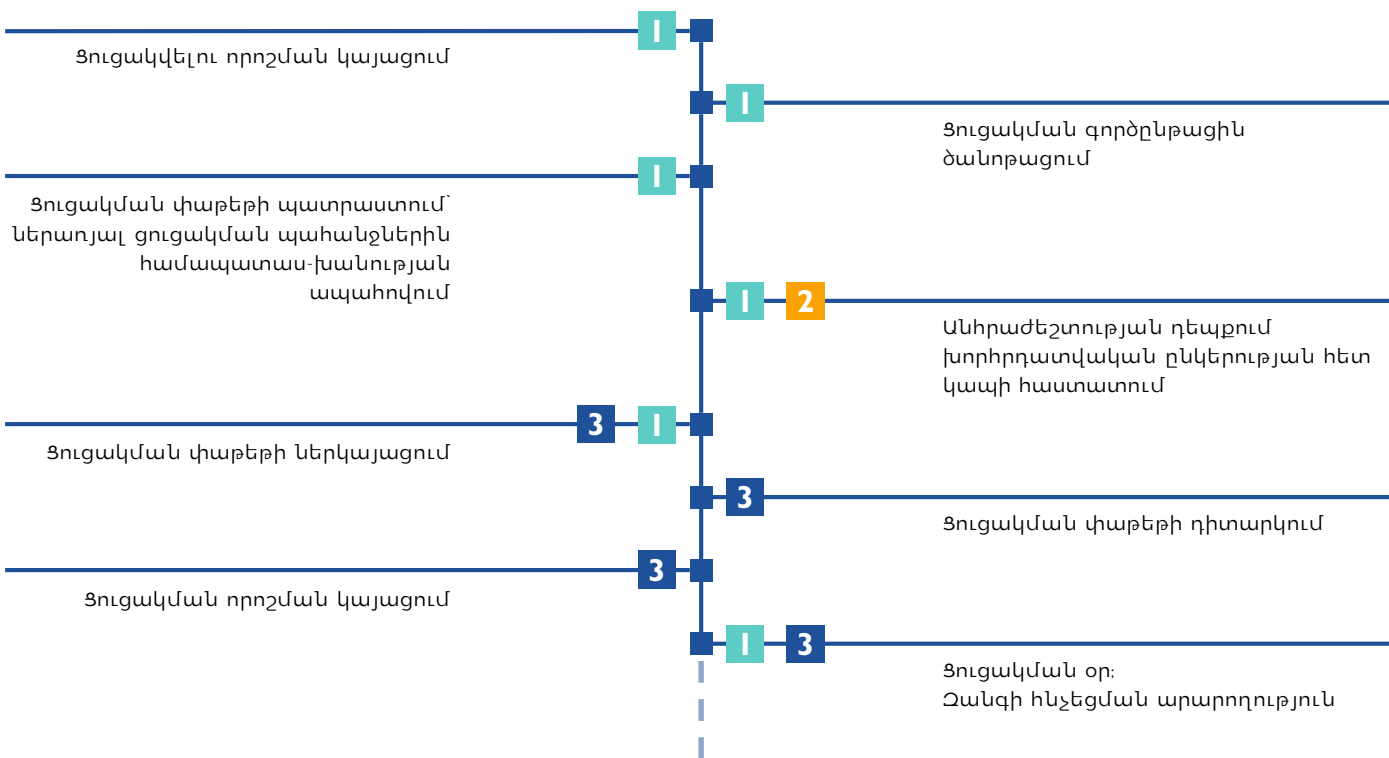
1

Ցուցակվելու որոշման կայացում

1

Ցուցակման գործընթացին ծանոթացում

1

Ցուցակման փաթեթի պատրաստում՝ ներառյալ ցուցակման պահանջներին համապատաս-խանության ապահովում

1 2

Անհրաժեշտության դեպքում խորհրդատվական ընկերության հետ կապի հաստատում

3 1

Ցուցակման փաթեթի ներկայացում

3

Ցուցակման փաթեթի դիտարկում

3

Ցուցակման որոշման կայացում

1 3

Ցուցակման օր;
Զանգի հնչեցման արարողություն